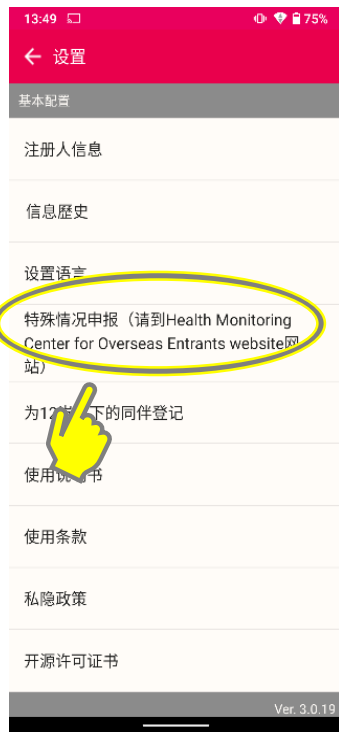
13:49 75%

← 设置

基本配置

注册人信息

信息歷史

设置语言

特殊情况申报（请到Health Monitoring Center for Overseas Entrants website网站）

为12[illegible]下的同伴登记

使用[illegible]书

使用条款

私隐政策

开源许可证书

Ver. 3.0.19